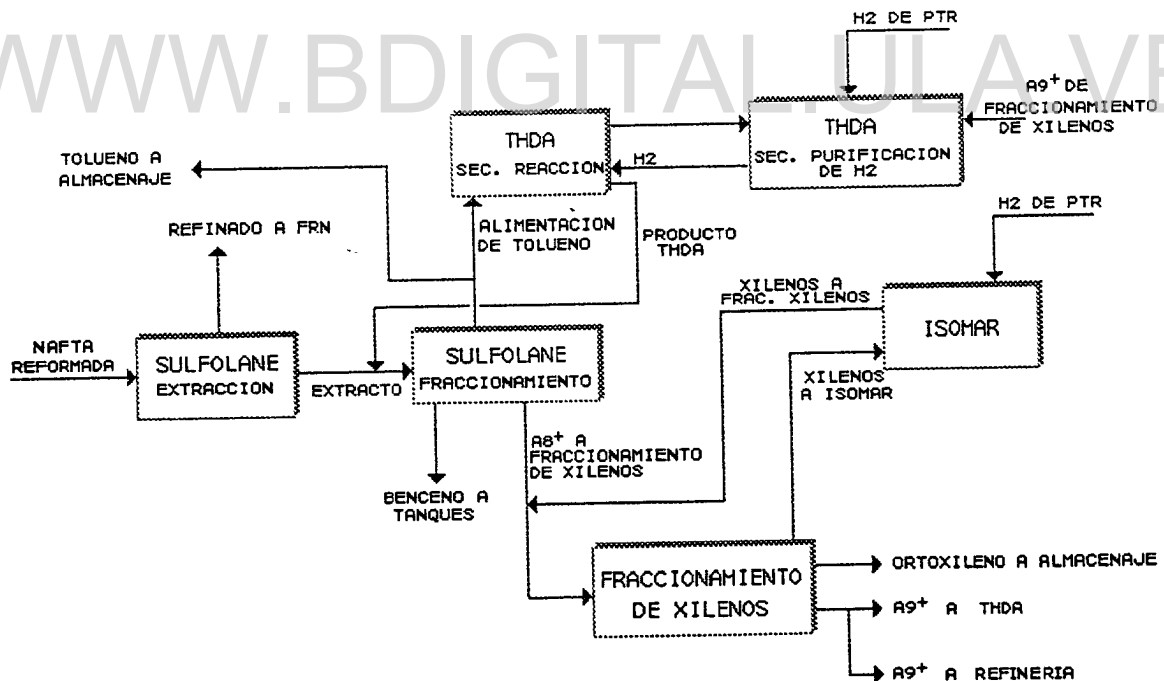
WWW.BDIGITAL.ULA.VE

H2 DE PTR

A9$^{+}$ DE FRACCIONAMIENTO DE XILENOS

THDA SEC. REACCION

THDA SEC. PURIFICACION DE H2

H2

TOLUENO A ALMACENAJE

REFINADO A FRN

ALIMENTACION DE TOLUENO

PRODUCTO THDA

H2 DE PTR

XILENOS A FRAC. XILENOS

ISOMAR

NAFTA REFORMADA

SULFOLANE EXTRACCION

EXTRACTO

SULFOLANE FRACCIONAMIENTO

XILENOS A ISOMAR

A8$^{+}$ A FRACCIONAMIENTO DE XILENOS

BENCENO A TANQUES

FRACCIONAMIENTO DE XILENOS

ORTOXILENO A ALMACENAJE

A9$^{+}$ A THDA

A9$^{+}$ A REFINERIA